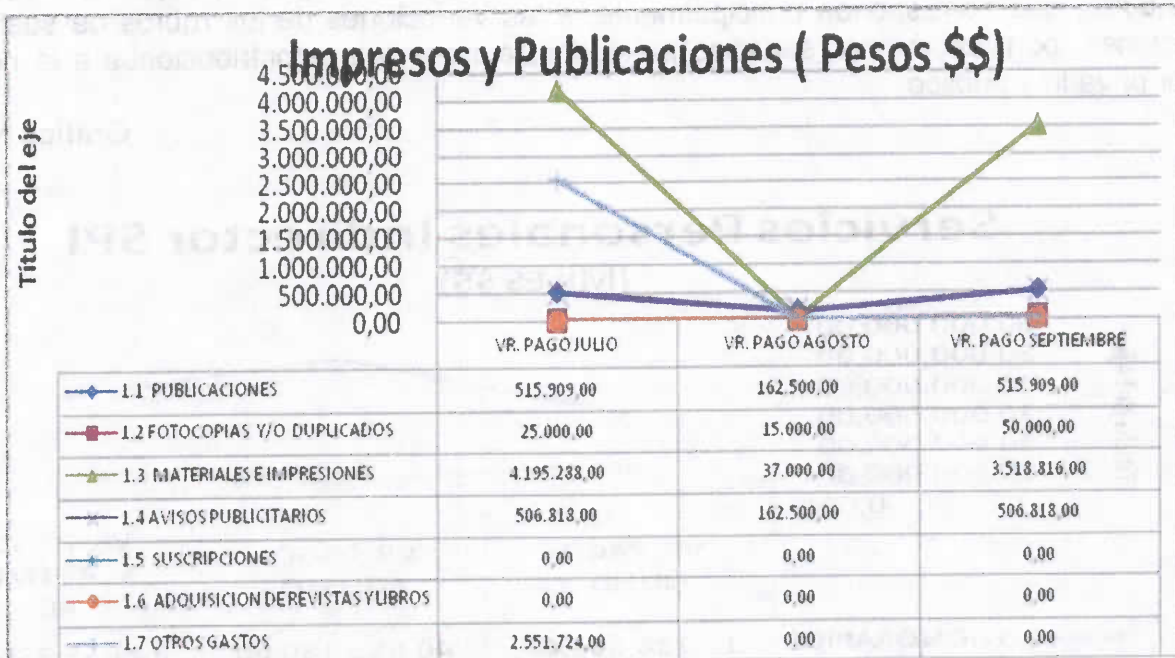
Impresos y Publicaciones ( Pesos $$)

Titulo del eje

4.500.000,00
4.000.000,00
3.500.000,00
3.000.000,00
2.500.000,00
2.000.000,00
1.500.000,00
1.000.000,00
500.000,00
0,00

| | VR. PAGO JULIO | VR. PAGO AGOSTO | VR. PAGO SEPTIEMBRE |
|---|---|---|---|
| 1.1 PUBLICACIONES | 515.909,00 | 162.500,00 | 515.909,00 |
| 1.2 FOTOCOPIAS Y/O DUPLICADOS | 25.000,00 | 15.000,00 | 50.000,00 |
| 1.3 MATERIALES E IMPRESIONES | 4.195.288,00 | 37.000,00 | 3.518.816,00 |
| 1.4 AVISOS PUBLICITARIOS | 506.818,00 | 162.500,00 | 506.818,00 |
| 1.5 SUSCRIPCIONES | 0,00 | 0,00 | 0,00 |
| 1.6 ADQUISICION DE REVISTAS Y LIBROS | 0,00 | 0,00 | 0,00 |
| 1.7 OTROS GASTOS | 2.551.724,00 | 0,00 | 0,00 |